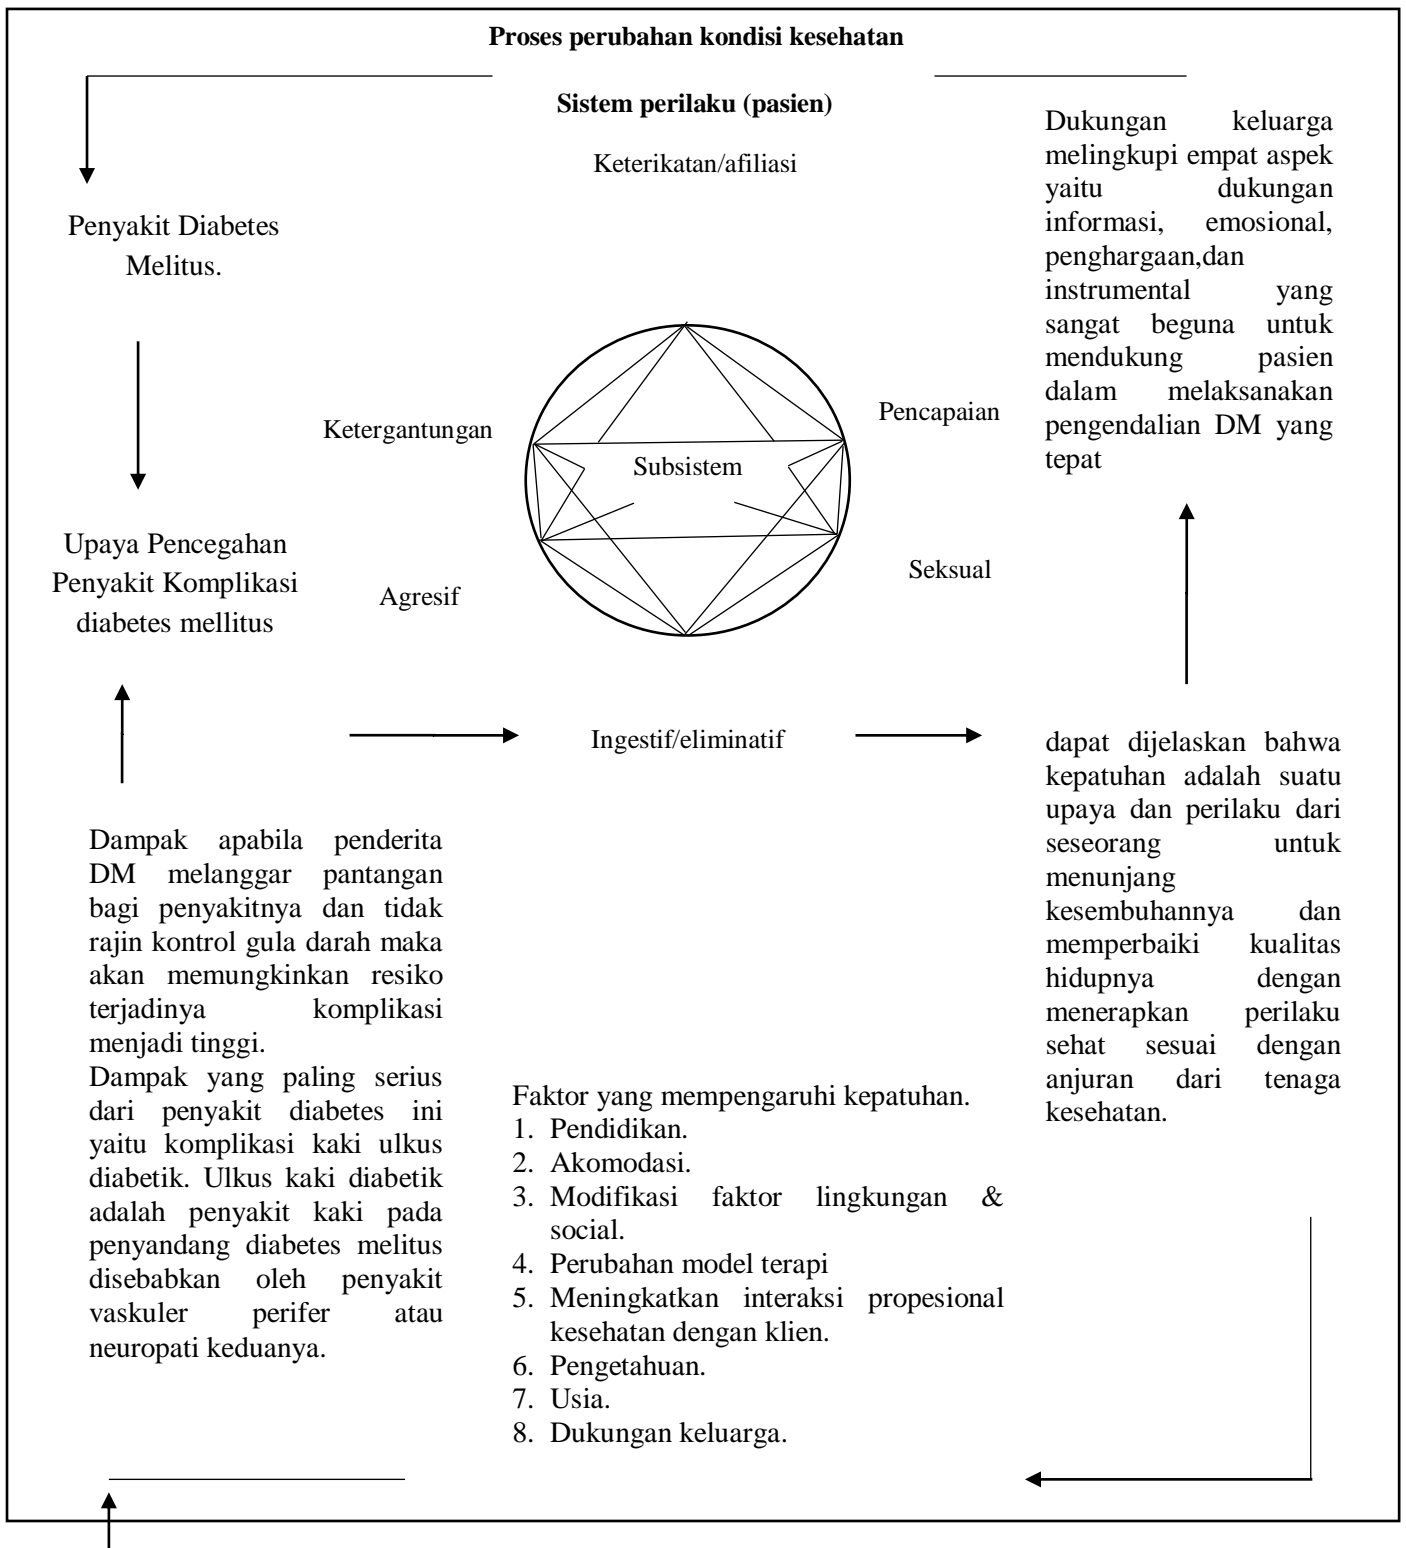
**Proses perubahan kondisi kesehatan**

**Sistem perilaku (pasien)**

Keterikatan/afiliasi

Dukungan keluarga melingkupi empat aspek yaitu dukungan informasi, emosional, penghargaan,dan instrumental yang sangat beguna untuk mendukung pasien dalam melaksanakan pengendalian DM yang tepat

Penyakit Diabetes Melitus.

Ketergantungan

Subsistem

Pencapaian

Seksual

Agresif

Upaya Pencegahan Penyakit Komplikasi diabetes mellitus

Ingestif/eliminatif

dapat dijelaskan bahwa kepatuhan adalah suatu upaya dan perilaku dari seseorang untuk menunjang kesembuhannya dan memperbaiki kualitas hidupnya dengan menerapkan perilaku sehat sesuai dengan anjuran dari tenaga kesehatan.

Dampak apabila penderita DM melanggar pantangan bagi penyakitnya dan tidak rajin kontrol gula darah maka akan memungkinkan resiko terjadinya komplikasi menjadi tinggi.
Dampak yang paling serius dari penyakit diabetes ini yaitu komplikasi kaki ulkus diabetik. Ulkus kaki diabetik adalah penyakit kaki pada penyandang diabetes melitus disebabkan oleh penyakit vaskuler perifer atau neuropati keduanya.

Faktor yang mempengaruhi kepatuhan.
1. Pendidikan.
2. Akomodasi.
3. Modifikasi faktor lingkungan & social.
4. Perubahan model terapi
5. Meningkatkan interaksi propesional kesehatan dengan klien.
6. Pengetahuan.
7. Usia.
8. Dukungan keluarga.